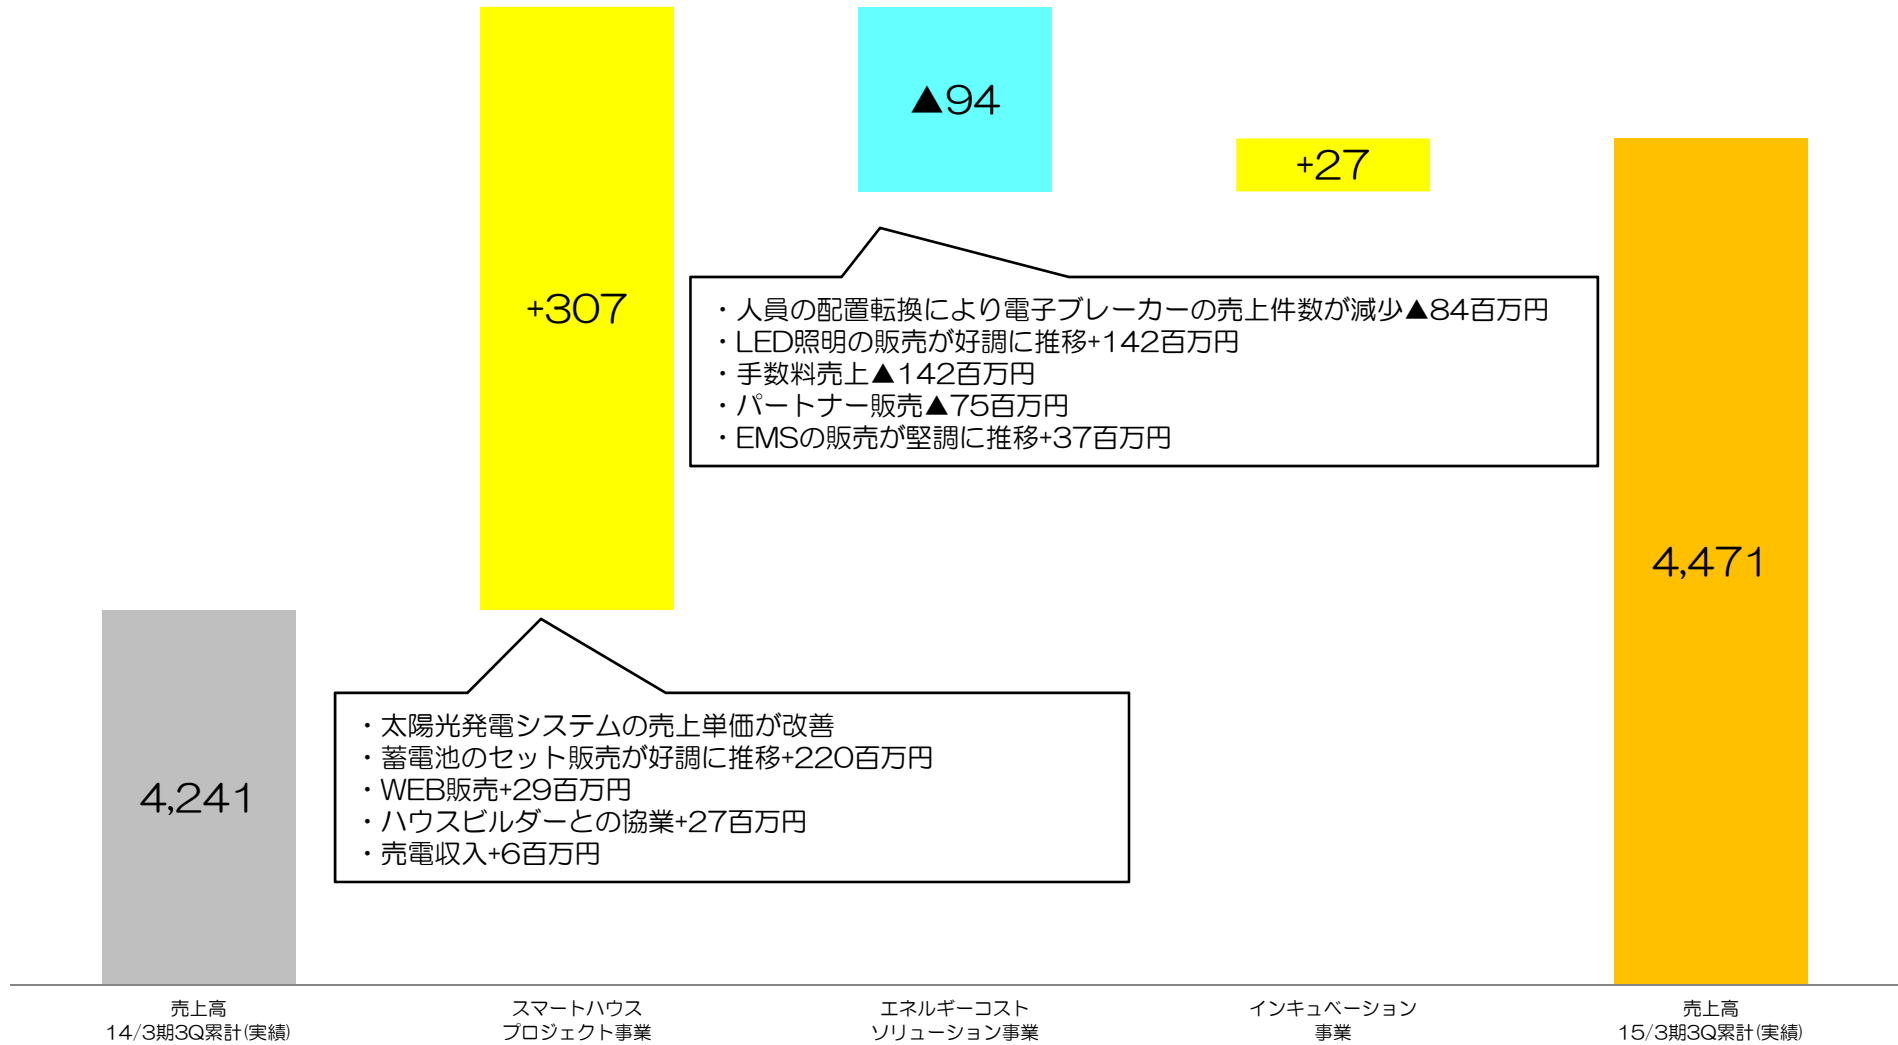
+307

▲94

+27

・人員の配置転換により電子ブレーカーの売上件数が減少▲84百万円
・LED照明の販売が好調に推移+142百万円
・手数料売上▲142百万円
・パートナー販売▲75百万円
・EMSの販売が堅調に推移+37百万円

4,471

4,241

・太陽光発電システムの売上単価が改善
・蓄電池のセット販売が好調に推移+220百万円
・WEB販売+29百万円
・ハウスビルダーとの協業+27百万円
・売電収入+6百万円

売上高
14/3期3Q累計(実績)

スマートハウス
プロジェクト事業

エネルギーコスト
ソリューション事業

インキュベーション
事業

売上高
15/3期3Q累計(実績)